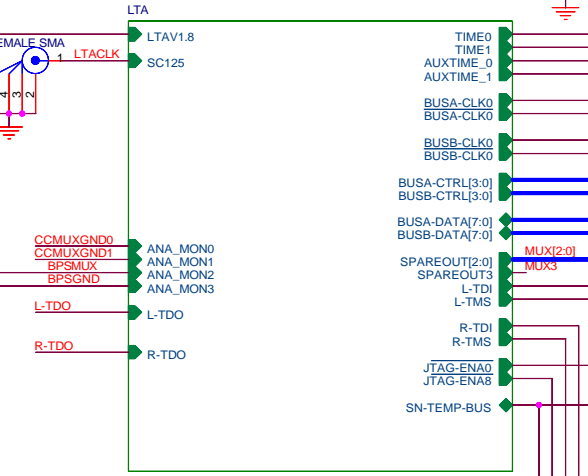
LTA

EMALE SMA

1

LTACLK

4

3

2

LTAV1.8

SC125

CCMUXGND0

CCMUXGND1

BPSMUX

BPSGND

ANA_MON0

ANA_MON1

ANA_MON2

ANA_MON3

L-TDO

L-TDO

R-TDO

R-TDO

TIME0

TIME1

AUXTIME_0

AUXTIME_1

$\overline{\text{BUSA-CLK0}}$

BUSA-CLK0

$\overline{\text{BUSB-CLK0}}$

BUSB-CLK0

BUSA-CTRL[3:0]

BUSB-CTRL[3:0]

BUSA-DATA[7:0]

BUSB-DATA[7:0]

SPAREOUT[2:0]

SPAREOUT3

MUX[2:0]

MUX3

L-TDI

L-TMS

R-TDI

R-TMS

$\overline{\text{JTAG-ENA0}}$

JTAG-ENA8

SN-TEMP-BUS